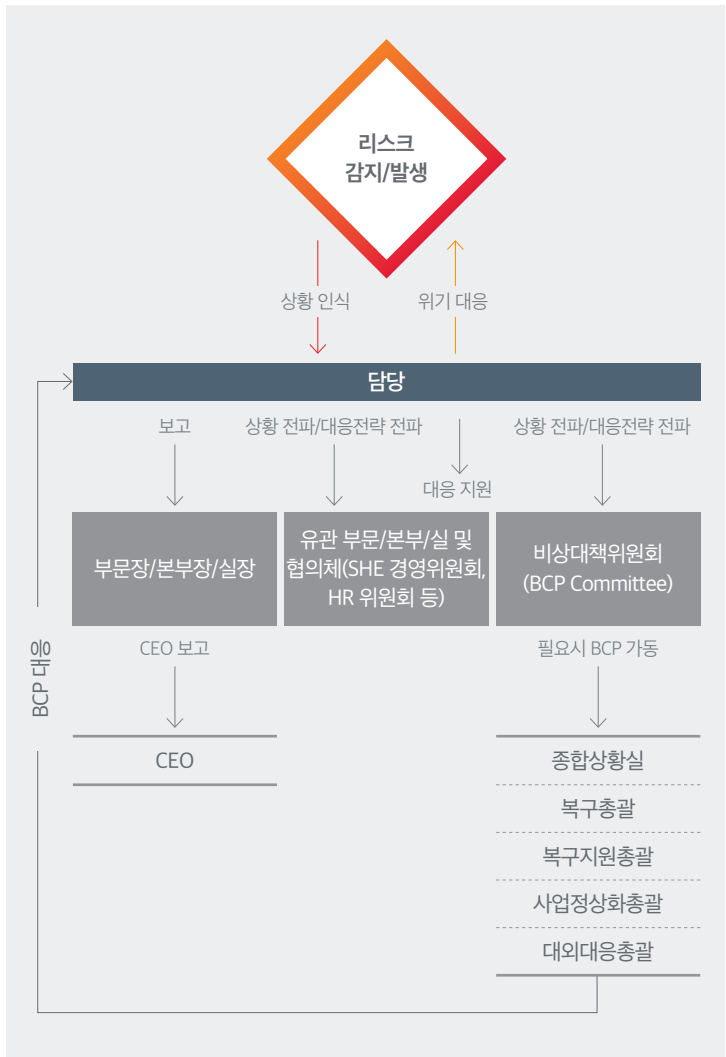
리스크
감지/발생

상황 인식

위기 대응

담당

보고

상황 전파/대응전략 전파

대응 지원

상황 전파/대응전략 전파

부문장/본부장/실장

유관 부문/본부/실 및 협의체(SHE 경영위원회, HR 위원회 등)

비상대책위원회 (BCP Committee)

CEO 보고

필요시 BCP 가동

CEO

종합상황실

복구총괄

복구지원총괄

사업정상화총괄

대외대응총괄

BCP 대응